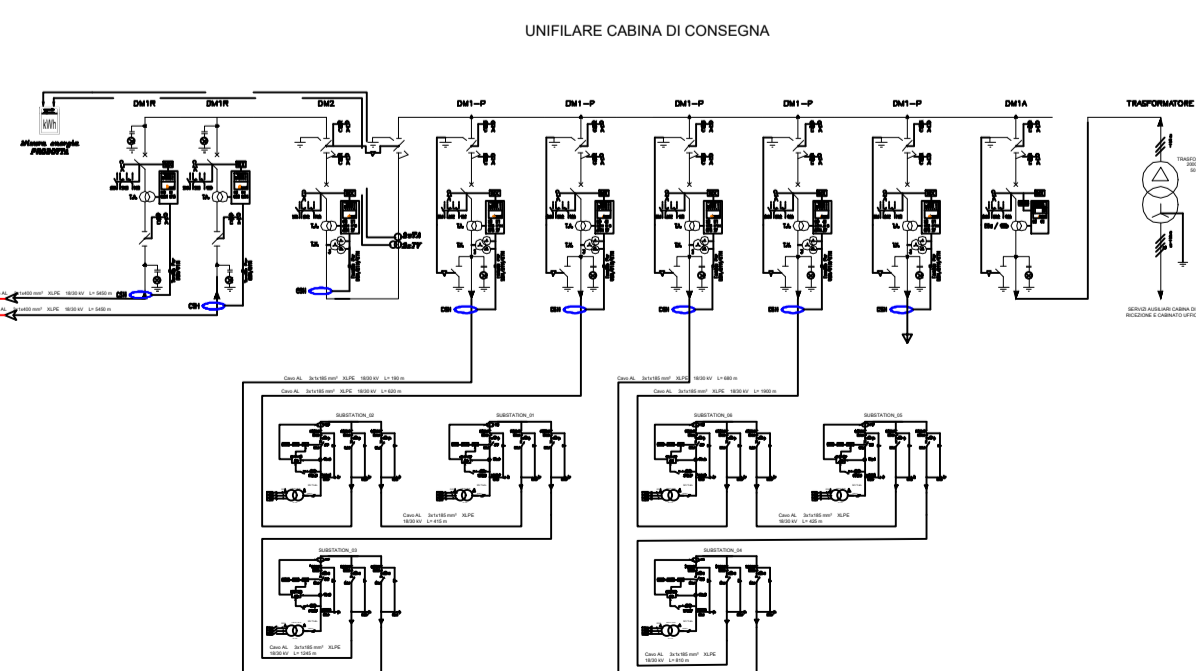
UNIFILARE CABINA DI CONSEGNA

DM1R DM1R DM2 DM1–P DM1–P DM1–P DM1–P DM1–P DM1A TRASFORMATORE

kWh

Misura energia PRODOTTA

TRASFO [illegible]

CSN CSN CSN CSN CSN CSN CSN CSN

AL 1x400 mm² XLPE 18/30 kV L= 5450 m
AL 1x400 mm² XLPE 18/30 kV L= 5450 m

SERVIZI AUSILIARI CABINA DI RICEZIONE E CABINATO UFF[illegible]

Cavo AL 3x1x185 mm² XLPE 18/30 kV L= 190 m
Cavo AL 3x1x185 mm² XLPE 18/30 kV L= 620 m
Cavo AL 3x1x185 mm² XLPE 18/30 kV L= 680 m
Cavo AL 3x1x185 mm² XLPE 18/30 kV L= 1900 m

SUBSTATION_02
SUBSTATION_01
SUBSTATION_06
SUBSTATION_05

Cavo AL 3x1x185 mm² XLPE 18/30 kV L= 415 m
Cavo AL 3x1x185 mm² XLPE 18/30 kV L= 425 m

SUBSTATION_03
SUBSTATION_04

Cavo AL 3x1x185 mm² XLPE 18/30 kV L= 1245 m
Cavo AL 3x1x185 mm² XLPE 18/30 kV L= 810 m